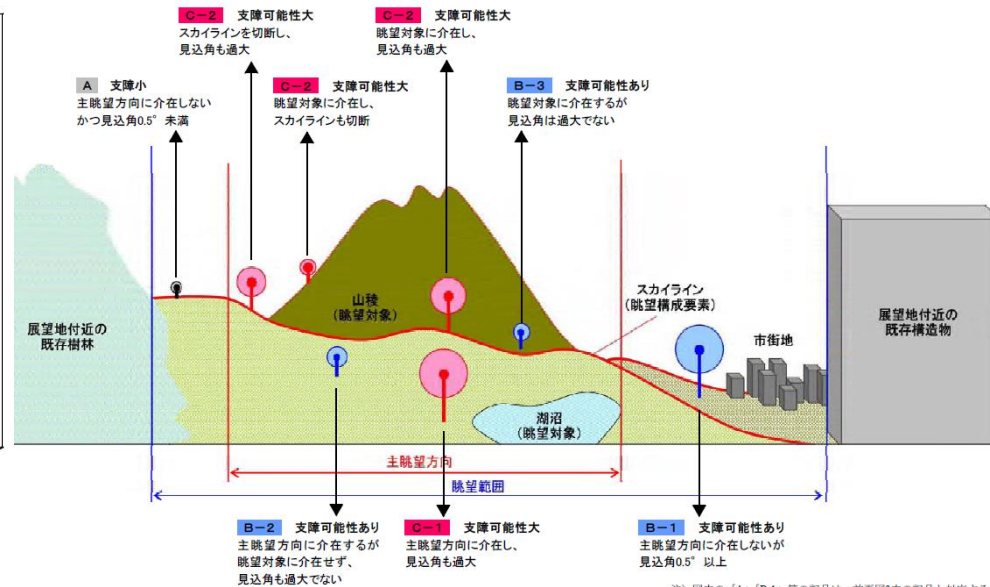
C－2　支障可能性大
スカイラインを切断し、
見込角も過大

C－2　支障可能性大
眺望対象に介在し、
見込角も過大

A　支障小
主眺望方向に介在しない
かつ見込角0.5°未満

C－2　支障可能性大
眺望対象に介在し、
スカイラインも切断

B－3　支障可能性あり
眺望対象に介在するが
見込角は過大でない

展望地付近の
既存樹林

山稜
（眺望対象）

スカイライン
（眺望構成要素）

市街地

展望地付近の
既存構造物

湖沼
（眺望対象）

主眺望方向

眺望範囲

B－2　支障可能性あり
主眺望方向に介在するが
眺望対象に介在せず、
見込角も過大でない

C－1　支障可能性大
主眺望方向に介在し、
見込角も過大

B－1　支障可能性あり
主眺望方向に介在しないが
見込角0.5°以上

注）図中の「A」「B-1」等の記号は、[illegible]